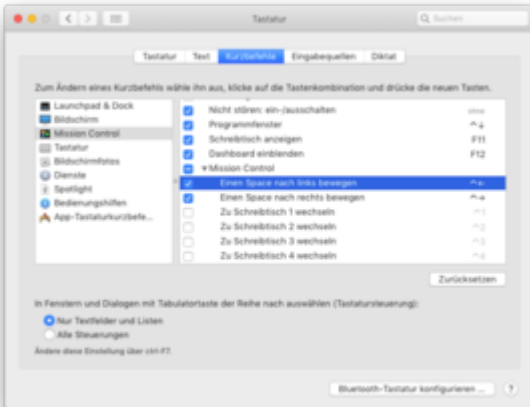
Tastatur

Suchen

Tastatur | Text | Kurzbefehle | Eingabequellen | Diktat

Zum Ändern eines Kurzbefehls wähle ihn aus, klicke auf die Tastenkombination und drücke die neuen Tasten.

Launchpad & Dock
Bildschirm
Mission Control
Tastatur
Bildschirmfotos
Dienste
Spotlight
Bedienungshilfen
App-Tastaturkurzbefe...

| | | |
|---|---|---|
| ☑ | Nicht stören: ein-/ausschalten | ohne |
| ☑ | Programmfenster | ^↓ |
| ☑ | Schreibtisch anzeigen | F11 |
| ☑ | Dashboard einblenden | F12 |
| ☑ | ▼Mission Control | |
| ☑ | Einen Space nach links bewegen | ^← |
| ☑ | Einen Space nach rechts bewegen | ^→ |
| ☐ | Zu Schreibtisch 1 wechseln | ^1 |
| ☐ | Zu Schreibtisch 2 wechseln | ^2 |
| ☐ | Zu Schreibtisch 3 wechseln | ^3 |
| ☐ | Zu Schreibtisch 4 wechseln | ^4 |

Zurücksetzen

In Fenstern und Dialogen mit Tabulatortaste der Reihe nach auswählen (Tastatursteuerung):
Nur Textfelder und Listen
Alle Steuerungen
Ändere diese Einstellung über ctrl-F7.

Bluetooth-Tastatur konfigurieren ...

?